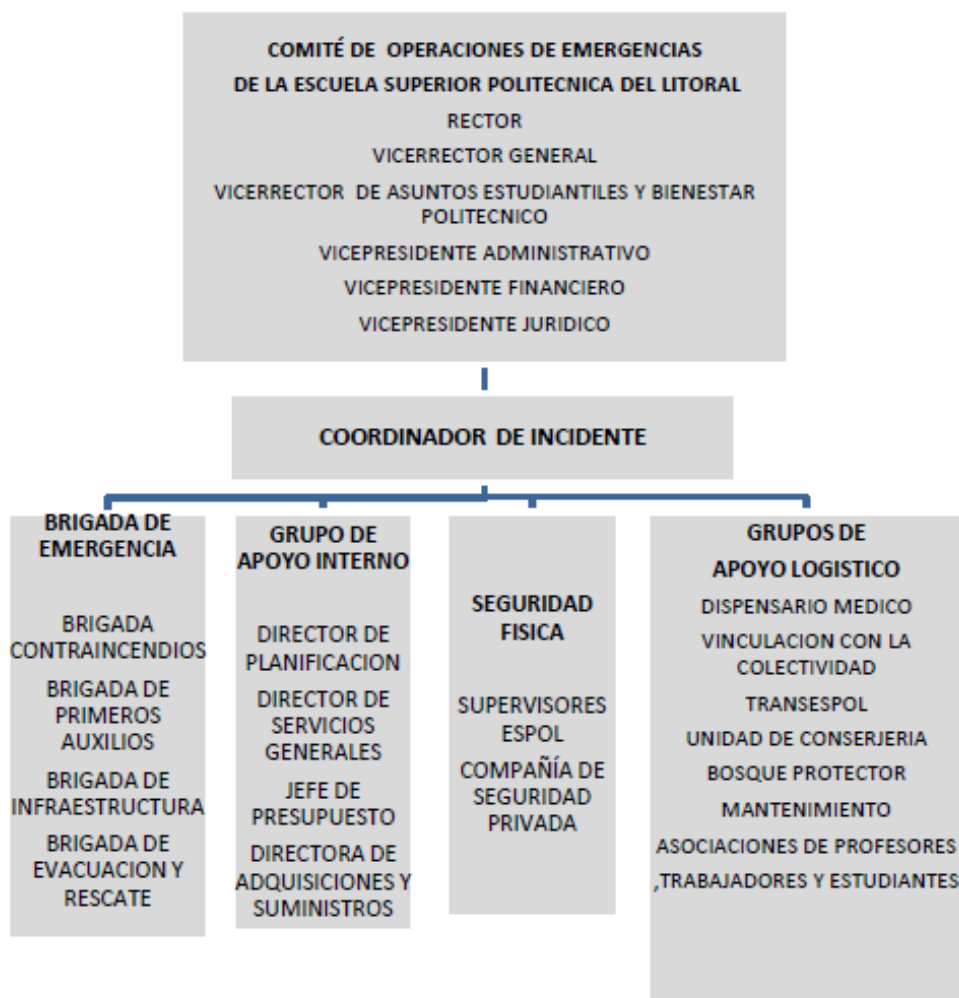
COMITÉ DE OPERACIONES DE EMERGENCIAS
DE LA ESCUELA SUPERIOR POLITECNICA DEL LITORAL
RECTOR
VICERRECTOR GENERAL
VICERRECTOR DE ASUNTOS ESTUDIANTILES Y BIENESTAR POLITECNICO
VICEPRESIDENTE ADMINISTRATIVO
VICEPRESIDENTE FINANCIERO
VICEPRESIDENTE JURIDICO

COORDINADOR DE INCIDENTE

BRIGADA DE EMERGENCIA

BRIGADA CONTRAINCENDIOS
BRIGADA DE PRIMEROS AUXILIOS
BRIGADA DE INFRAESTRUCTURA
BRIGADA DE EVACUACION Y RESCATE

GRUPO DE APOYO INTERNO

DIRECTOR DE PLANIFICACION
DIRECTOR DE SERVICIOS GENERALES
JEFE DE PRESUPUESTO
DIRECTORA DE ADQUISICIONES Y SUMINISTROS

SEGURIDAD FISICA

SUPERVISORES ESPOL
COMPAÑÍA DE SEGURIDAD PRIVADA

GRUPOS DE APOYO LOGISTICO
DISPENSARIO MEDICO
VINCULACION CON LA COLECTIVIDAD
TRANSESPOL
UNIDAD DE CONSERJERIA
BOSQUE PROTECTOR
MANTENIMIENTO
ASOCIACIONES DE PROFESORES ,TRABAJADORES Y ESTUDIANTES